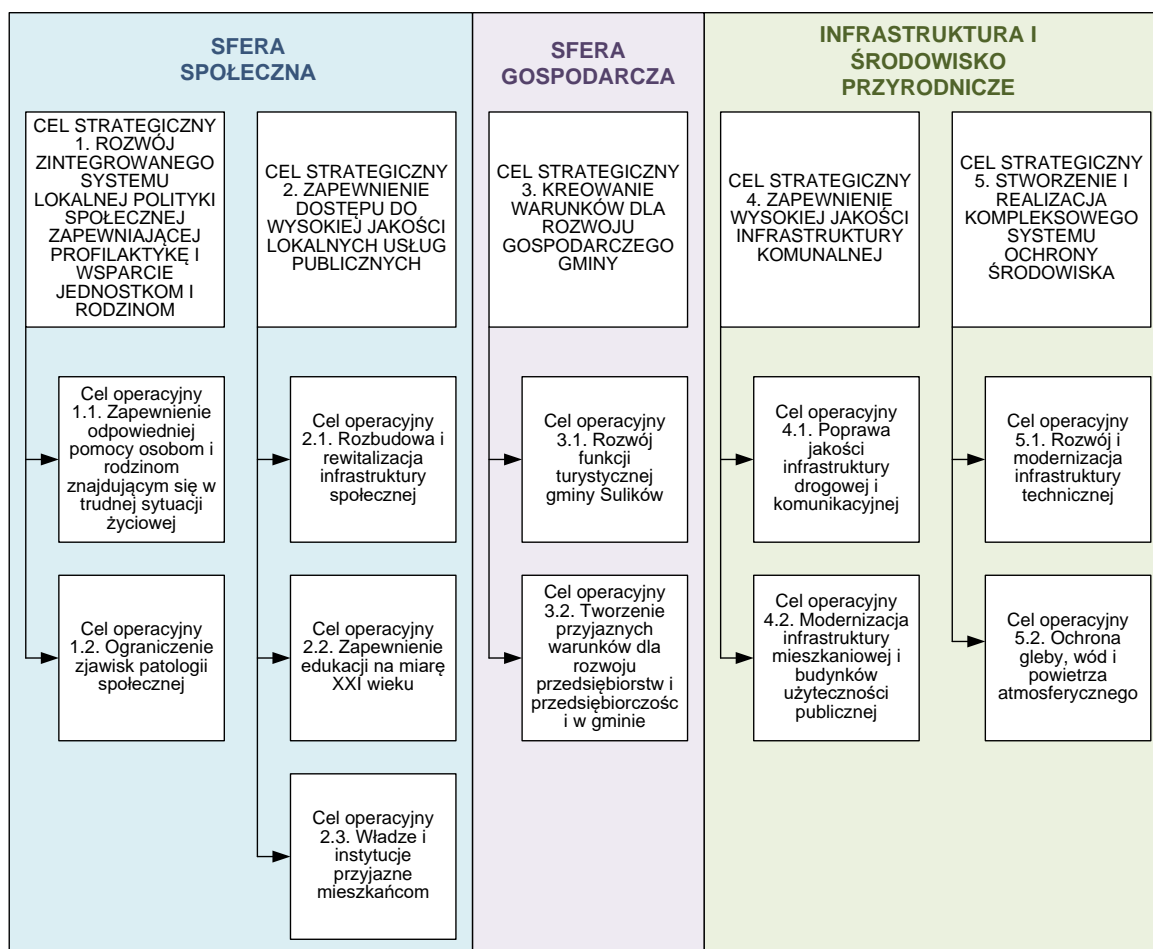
SFERA SPOŁECZNA

CEL STRATEGICZNY 1. ROZWÓJ ZINTEGROWANEGO SYSTEMU LOKALNEJ POLITYKI SPOŁECZNEJ ZAPEWNIAJĄCEJ PROFILAKTYKĘ I WSPARCIE JEDNOSTKOM I RODZINOM

Cel operacyjny 1.1. Zapewnienie odpowiedniej pomocy osobom i rodzinom znajdującym się w trudnej sytuacji życiowej

Cel operacyjny 1.2. Ograniczenie zjawisk patologii społecznej

CEL STRATEGICZNY 2. ZAPEWNIENIE DOSTĘPU DO WYSOKIEJ JAKOŚCI LOKALNYCH USŁUG PUBLICZNYCH

Cel operacyjny 2.1. Rozbudowa i rewitalizacja infrastruktury społecznej

Cel operacyjny 2.2. Zapewnienie edukacji na miarę XXI wieku

Cel operacyjny 2.3. Władze i instytucje przyjazne mieszkańcom

SFERA GOSPODARCZA

CEL STRATEGICZNY 3. KREOWANIE WARUNKÓW DLA ROZWOJU GOSPODARCZEGO GMINY

Cel operacyjny 3.1. Rozwój funkcji turystycznej gminy Sulików

Cel operacyjny 3.2. Tworzenie przyjaznych warunków dla rozwoju przedsiębiorstw i przedsiębiorczości w gminie

INFRASTRUKTURA I ŚRODOWISKO PRZYRODNICZE

CEL STRATEGICZNY 4. ZAPEWNIENIE WYSOKIEJ JAKOŚCI INFRASTRUKTURY KOMUNALNEJ

Cel operacyjny 4.1. Poprawa jakości infrastruktury drogowej i komunikacyjnej

Cel operacyjny 4.2. Modernizacja infrastruktury mieszkaniowej i budynków użyteczności publicznej

CEL STRATEGICZNY 5. STWORZENIE I REALIZACJA KOMPLEKSOWEGO SYSTEMU OCHRONY ŚRODOWISKA

Cel operacyjny 5.1. Rozwój i modernizacja infrastruktury technicznej

Cel operacyjny 5.2. Ochrona gleby, wód i powietrza atmosferycznego